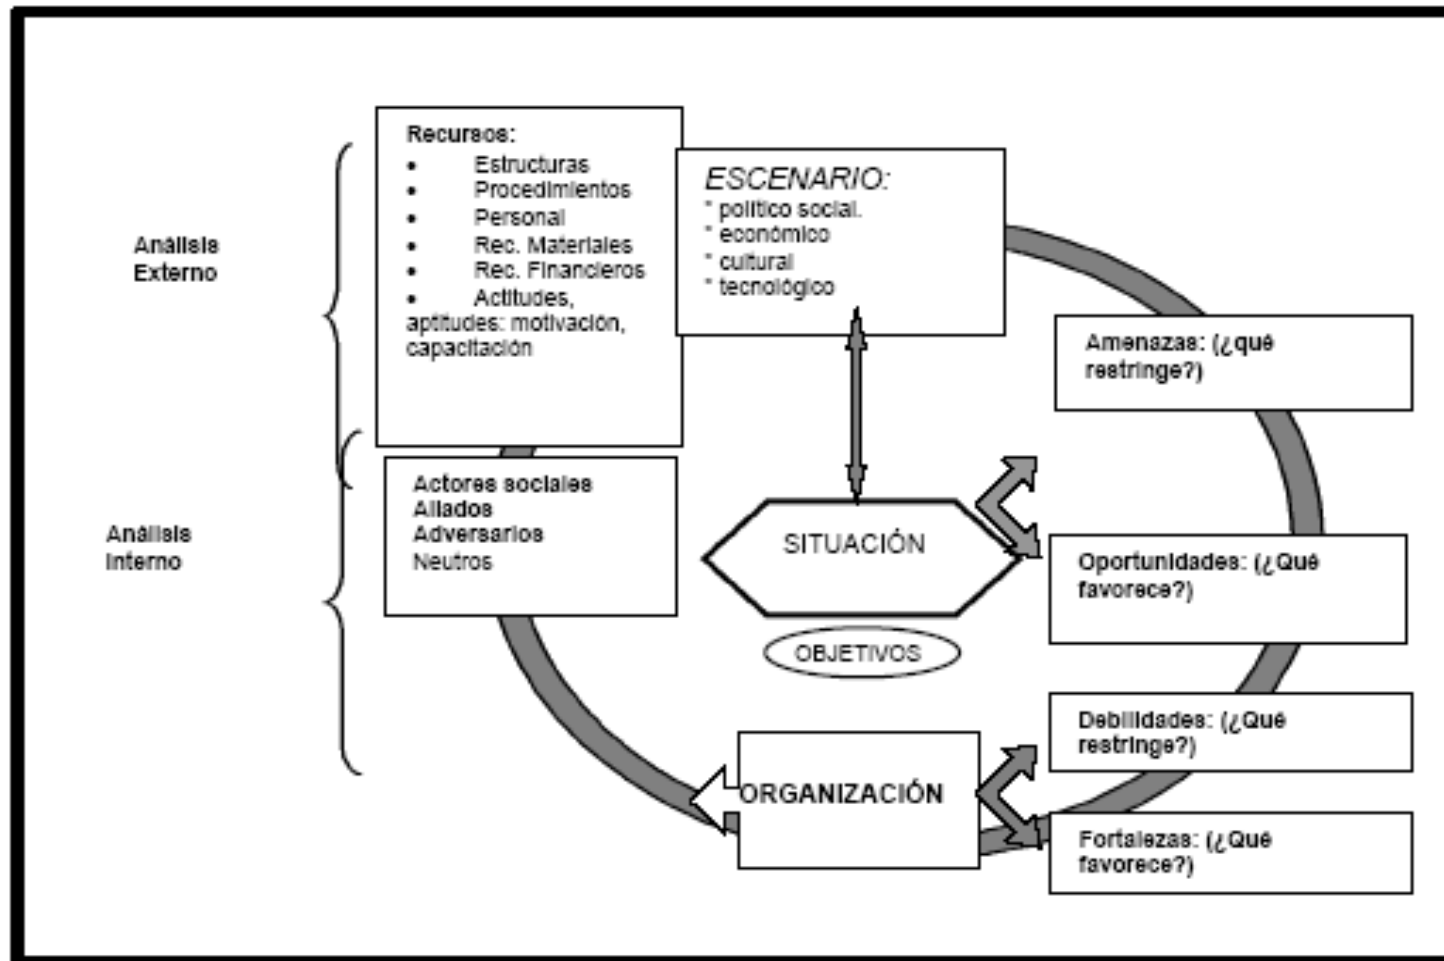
Análisis Externo

Análisis Interno

Recursos:
- Estructuras
- Procedimientos
- Personal
- Rec. Materiales
- Rec. Financieros
- Actitudes, aptitudes: motivación, capacitación

ESCENARIO:
* político social.
* económico
* cultural
* tecnológico

Amenazas: (¿qué restringe?)

Actores sociales
Aliados
Adversarios
Neutros

SITUACIÓN

Oportunidades: (¿Qué favorece?)

OBJETIVOS

Debilidades: (¿Qué restringe?)

ORGANIZACIÓN

Fortalezas: (¿Qué favorece?)